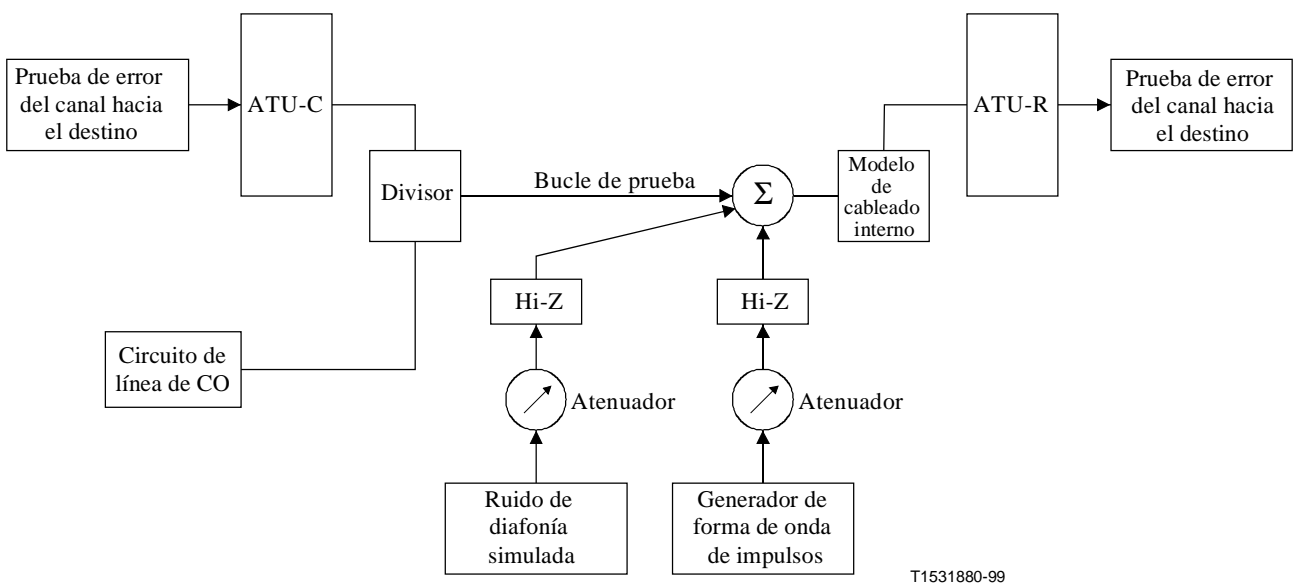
Prueba de error del canal hacia el destino

ATU-C

Divisor

Bucle de prueba

$\Sigma$

Modelo de cableado interno

ATU-R

Prueba de error del canal hacia el destino

Hi-Z

Hi-Z

Circuito de línea de CO

Atenuador

Atenuador

Ruido de diafonía simulada

Generador de forma de onda de impulsos

T1531880-99